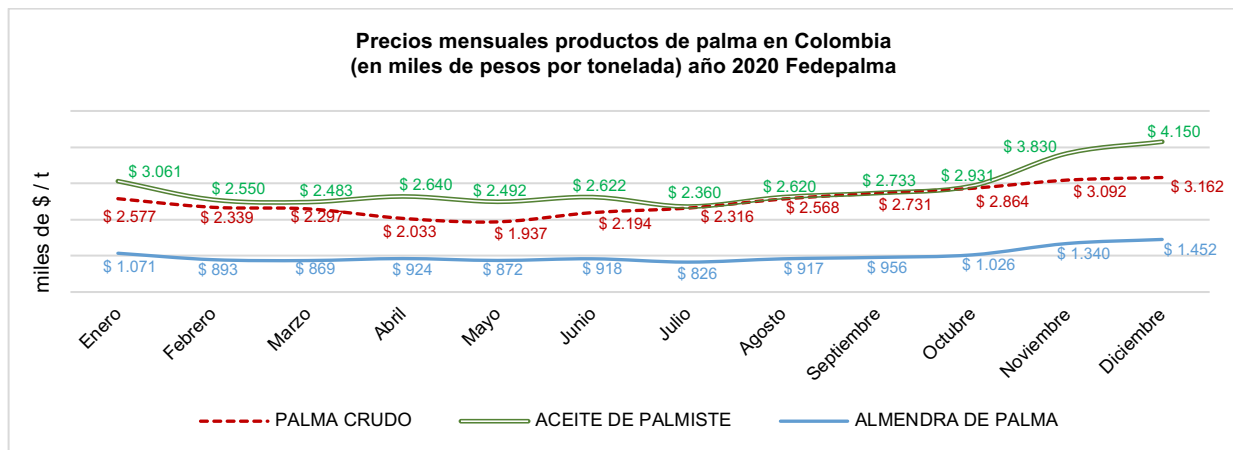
Precios mensuales productos de palma en Colombia
(en miles de pesos por tonelada) año 2020 Fedepalma

miles de $ / t

$ 3.061
$ 2.550
$ 2.483
$ 2.640
$ 2.492
$ 2.622
$ 2.360
$ 2.620
$ 2.733
$ 2.931
$ 3.830
$ 4.150

$ 2.577
$ 2.339
$ 2.297
$ 2.033
$ 1.937
$ 2.194
$ 2.316
$ 2.568
$ 2.731
$ 2.864
$ 3.092
$ 3.162

$ 1.071
$ 893
$ 869
$ 924
$ 872
$ 918
$ 826
$ 917
$ 956
$ 1.026
$ 1.340
$ 1.452

Enero
Febrero
Marzo
Abril
Mayo
Junio
Julio
Agosto
Septiembre
Octubre
Noviembre
Diciembre

PALMA CRUDO
ACEITE DE PALMISTE
ALMENDRA DE PALMA